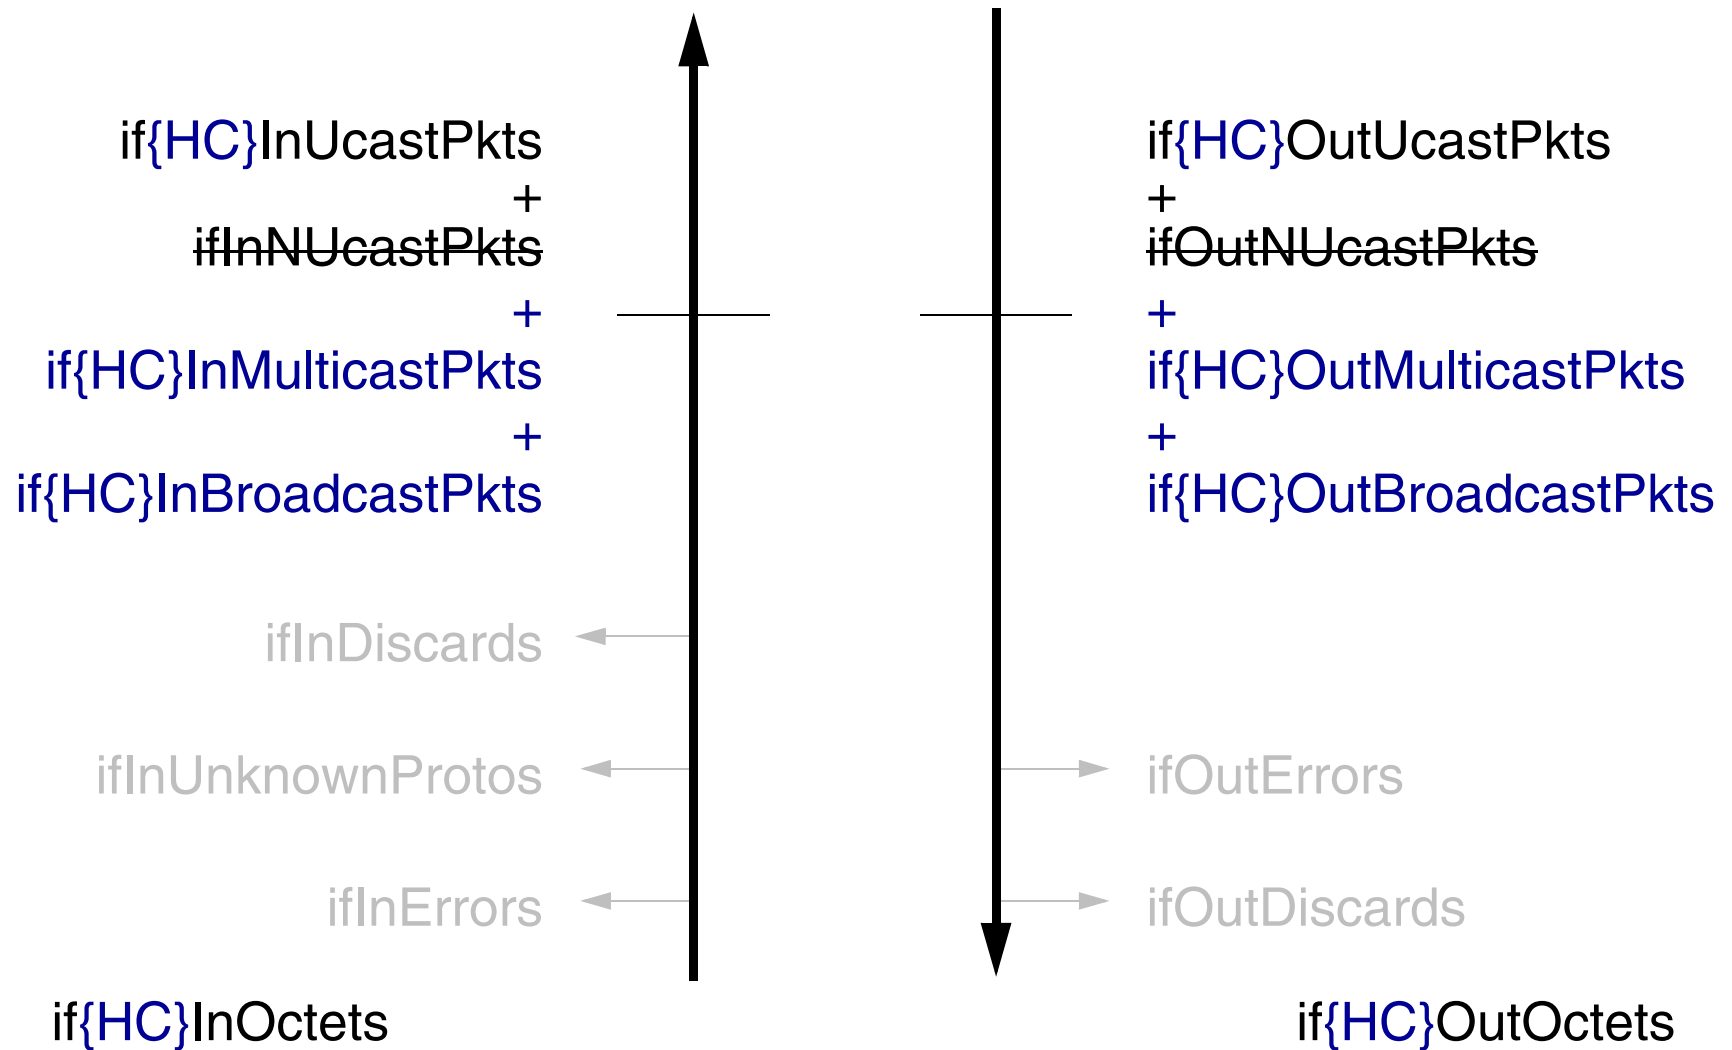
if{HC}InUcastPkts
+
~~ifInNUcastPkts~~
+
if{HC}InMulticastPkts
+
if{HC}InBroadcastPkts

ifInDiscards

ifInUnknownProtos

ifInErrors

if{HC}InOctets

if{HC}OutUcastPkts
+
~~ifOutNUcastPkts~~
+
if{HC}OutMulticastPkts
+
if{HC}OutBroadcastPkts

ifOutErrors

ifOutDiscards

if{HC}OutOctets